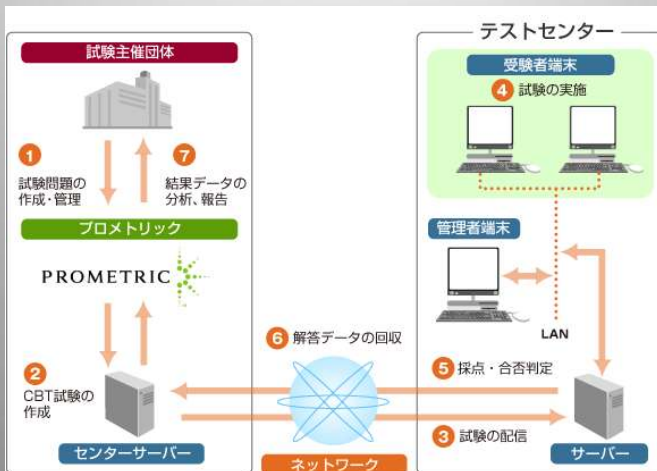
試験主催団体

1 試験問題の作成・管理

7 結果データの分析、報告

プロメトリック

PROMETRIC

2 CBT試験の作成

センターサーバー

6 解答データの回収

ネットワーク

テストセンター

受験者端末

4 試験の実施

管理者端末

LAN

5 採点・合否判定

3 試験の配信

サーバー